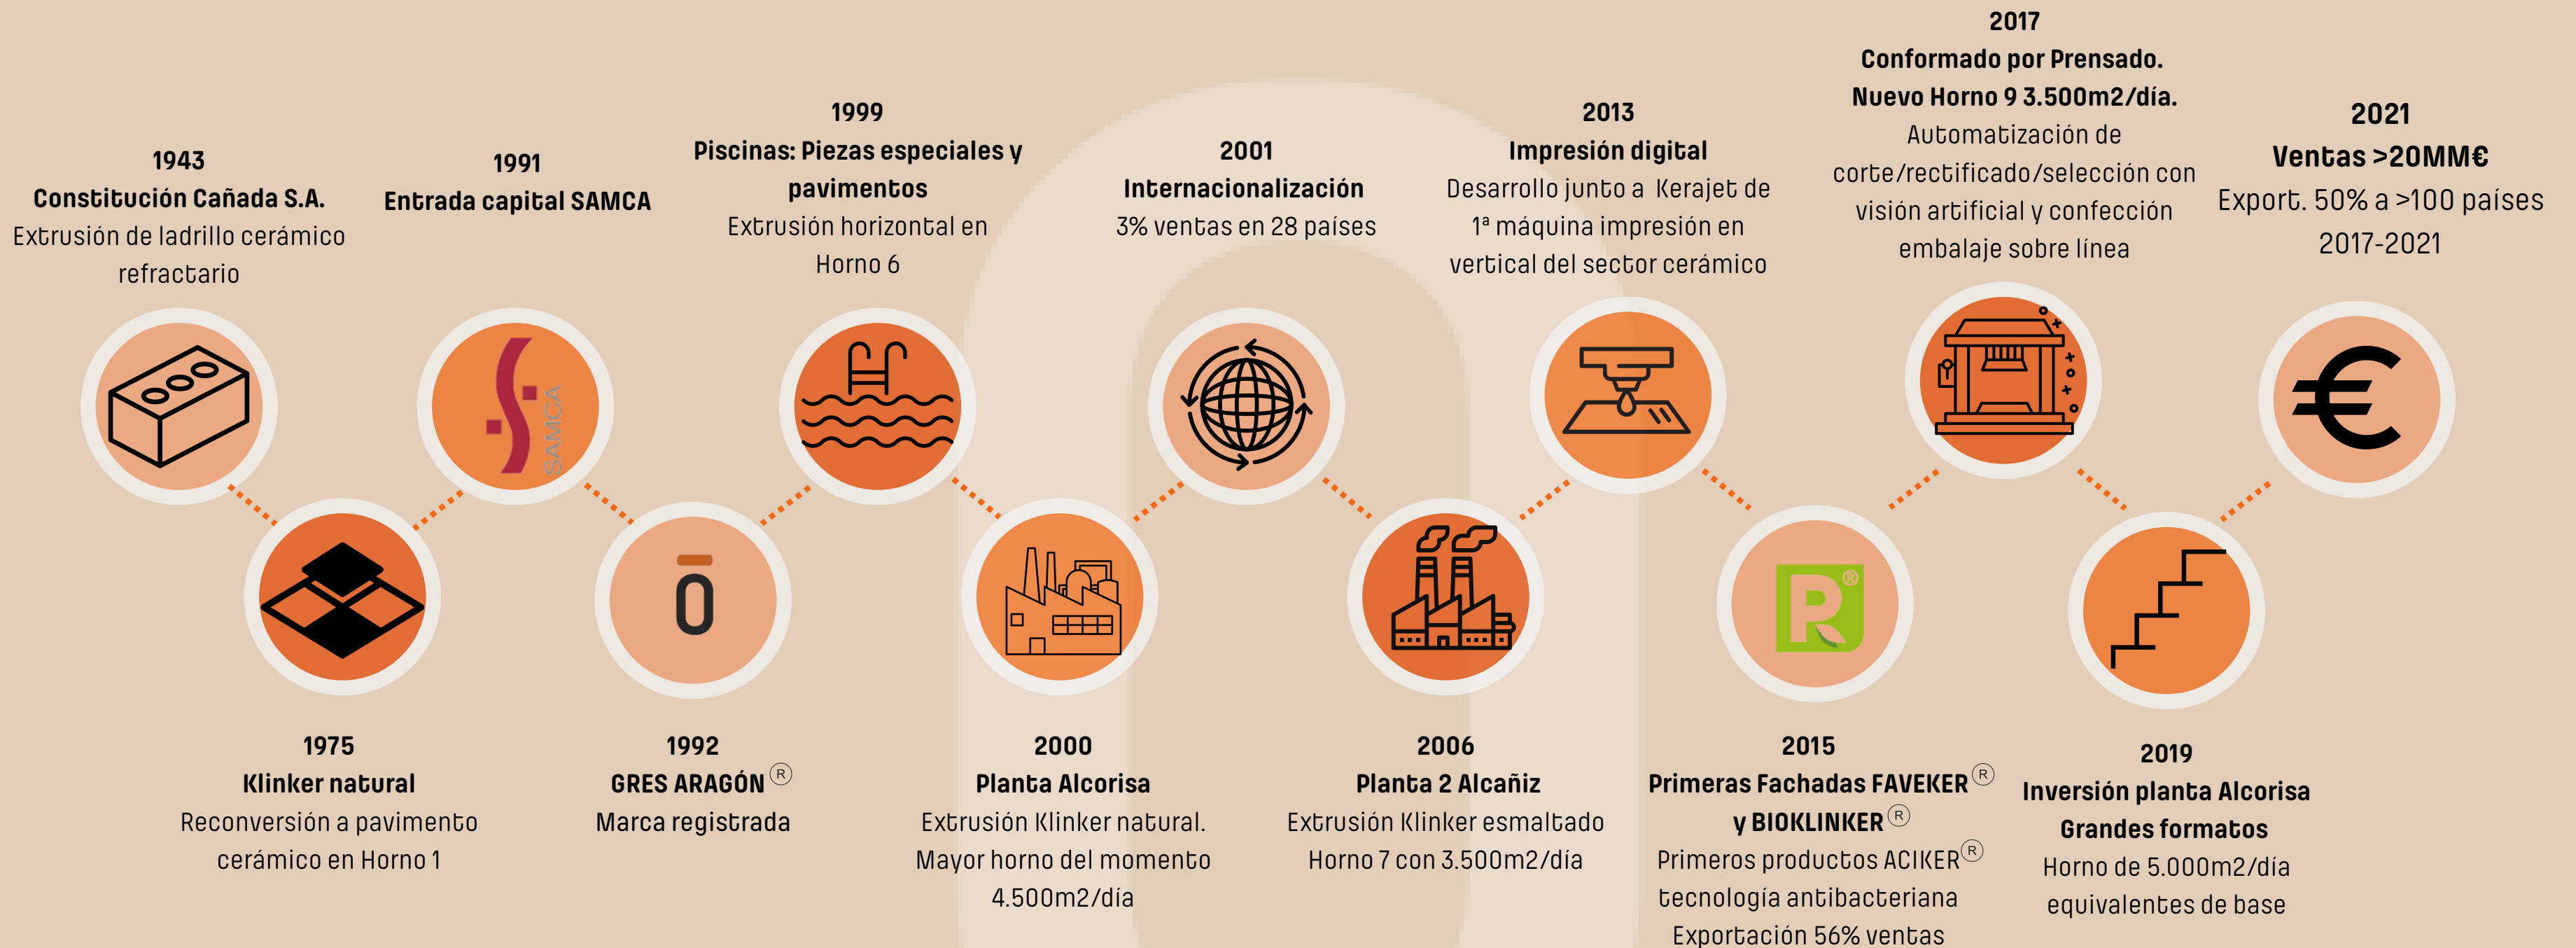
1943
Constitución Cañada S.A.
Extrusión de ladrillo cerámico refractario

1991
Entrada capital SAMCA

1999
Piscinas: Piezas especiales y pavimentos
Extrusión horizontal en Horno 6

2001
Internacionalización
3% ventas en 28 países

2013
Impresión digital
Desarrollo junto a Kerajet de 1ª máquina impresión en vertical del sector cerámico

2017
Conformado por Prensado.
Nuevo Horno 9 3.500m2/día.
Automatización de corte/rectificado/selección con visión artificial y confección embalaje sobre línea

2021
Ventas >20MM€
Export. 50% a >100 países 2017-2021

SAMCA

1975
Klinker natural
Reconversión a pavimento cerámico en Horno 1

1992
GRES ARAGÓN®
Marca registrada

2000
Planta Alcorisa
Extrusión Klinker natural.
Mayor horno del momento 4.500m2/dia

2006
Planta 2 Alcañiz
Extrusión Klinker esmaltado
Horno 7 con 3.500m2/día

2015
Primeras Fachadas FAVEKER® y BIOKLINKER®
Primeros productos ACIKER® tecnología antibacteriana
Exportación 56% ventas

2019
Inversión planta Alcorisa
Grandes formatos
Horno de 5.000m2/día equivalentes de base